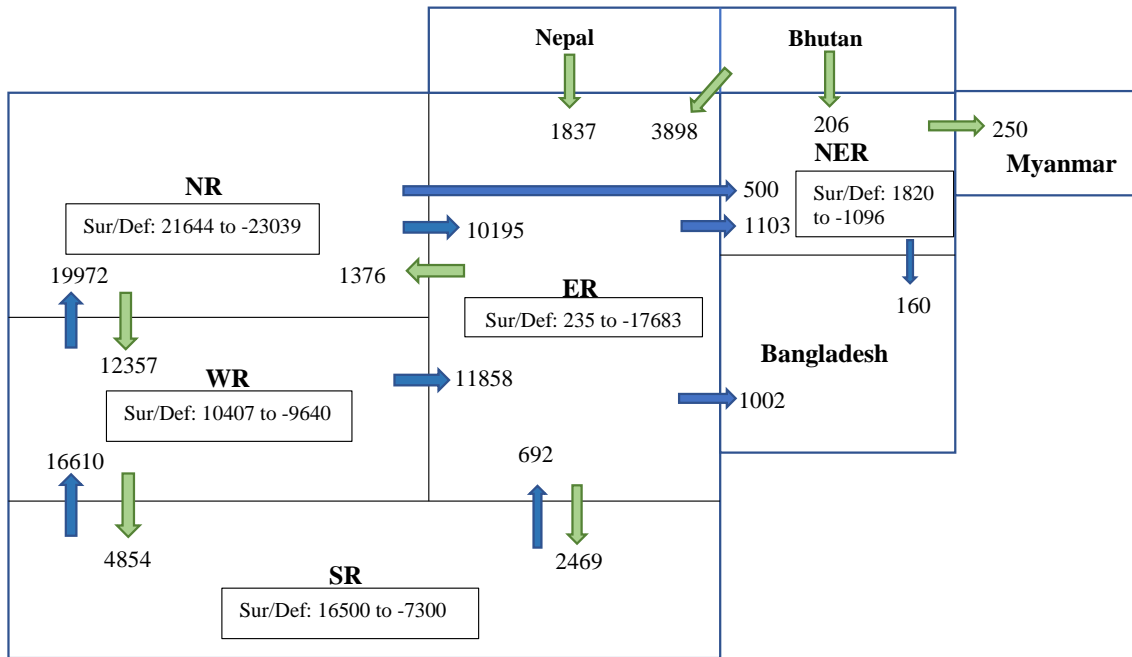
Nepal

Bhutan

1837

3898

206

250

Myanmar

NER

Sur/Def: 1820 to -1096

NR

Sur/Def: 21644 to -23039

500

10195

1103

19972

1376

ER

Sur/Def: 235 to -17683

160

12357

Bangladesh

WR

11858

Sur/Def: 10407 to -9640

1002

16610

692

4854

2469

SR

Sur/Def: 16500 to -7300